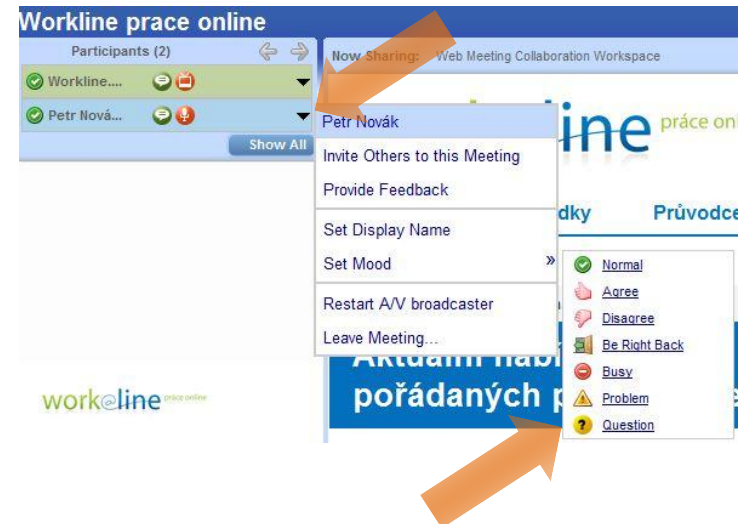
Workline prace online

Participants (2)

Workline....

Petr Nová...

Show All

Now Sharing: Web Meeting Collaboration Workspace

line práce onl

Petr Novák

Invite Others to this Meeting

Provide Feedback

Set Display Name

Set Mood »

Restart A/V broadcaster

Leave Meeting...

dky Průvodce

Normal

Agree

Disagree

Be Right Back

Busy

Problem

Question

Aktuální nab

pořádaných p

workeline práce online